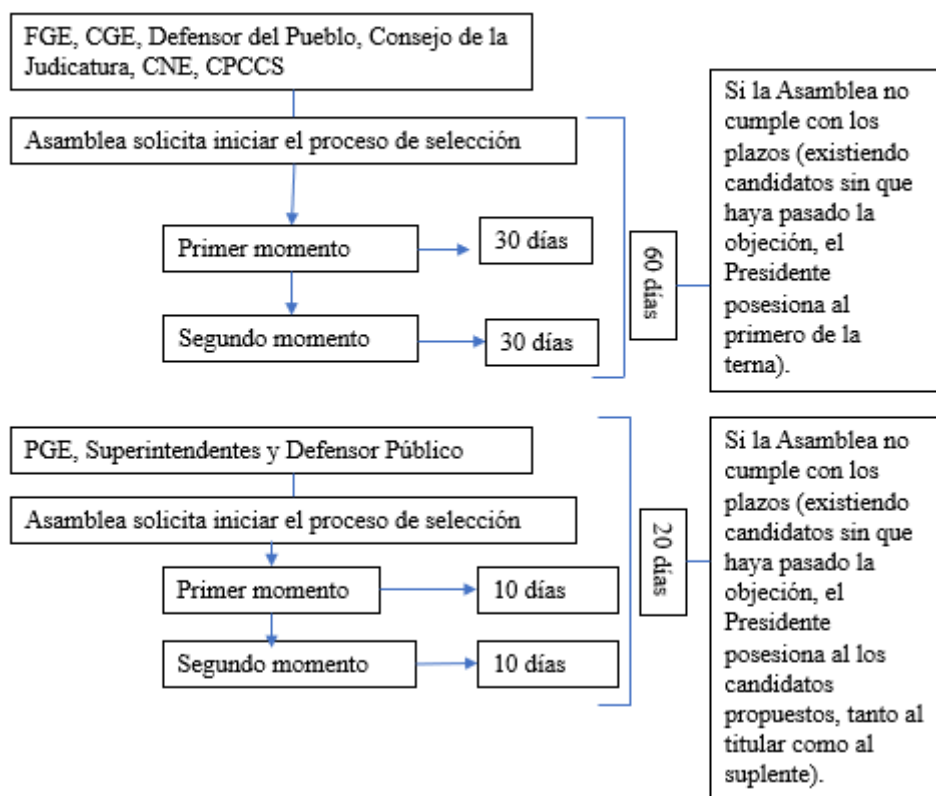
FGE, CGE, Defensor del Pueblo, Consejo de la Judicatura, CNE, CPCCS

Asamblea solicita iniciar el proceso de selección

Primer momento

30 días

Segundo momento

30 días

60 días

Si la Asamblea no cumple con los plazos (existiendo candidatos sin que haya pasado la objeción, el Presidente posesiona al primero de la terna).

PGE, Superintendentes y Defensor Público

Asamblea solicita iniciar el proceso de selección

Primer momento

10 días

Segundo momento

10 días

20 días

Si la Asamblea no cumple con los plazos (existiendo candidatos sin que haya pasado la objeción, el Presidente posesiona al los candidatos propuestos, tanto al titular como al suplente).